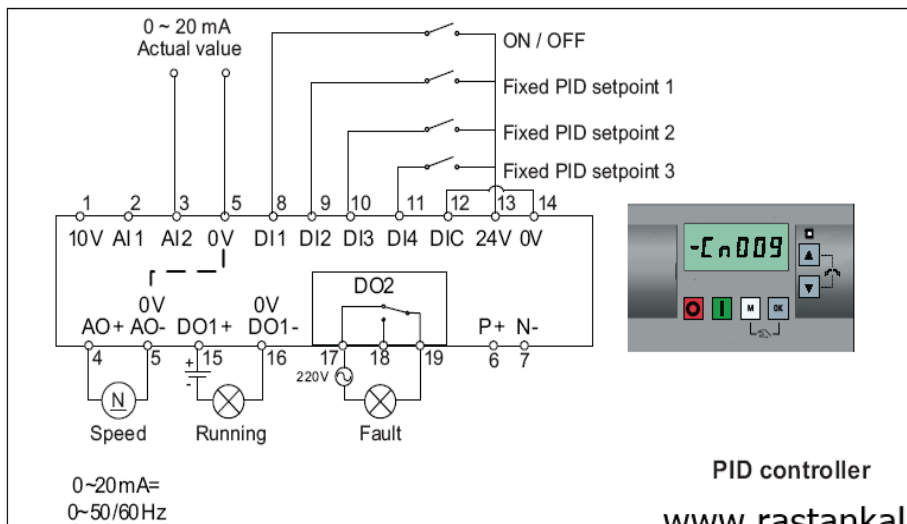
0 ~ 20 mA
Actual value

ON / OFF

Fixed PID setpoint 1

Fixed PID setpoint 2

Fixed PID setpoint 3

1 2 3 5 8 9 10 11 12 13 14

10V AI1 AI2 0V DI1 DI2 DI3 DI4 DIC 24V 0V

-Cn009

M OK

DO2

0V 0V

AO+ AO- DO1+ DO1- P+ N-

4 5 15 16 17 18 19 6 7

220V

N

Speed Running Fault

0~20mA=
0~50/60Hz

PID controller

www.rastankal